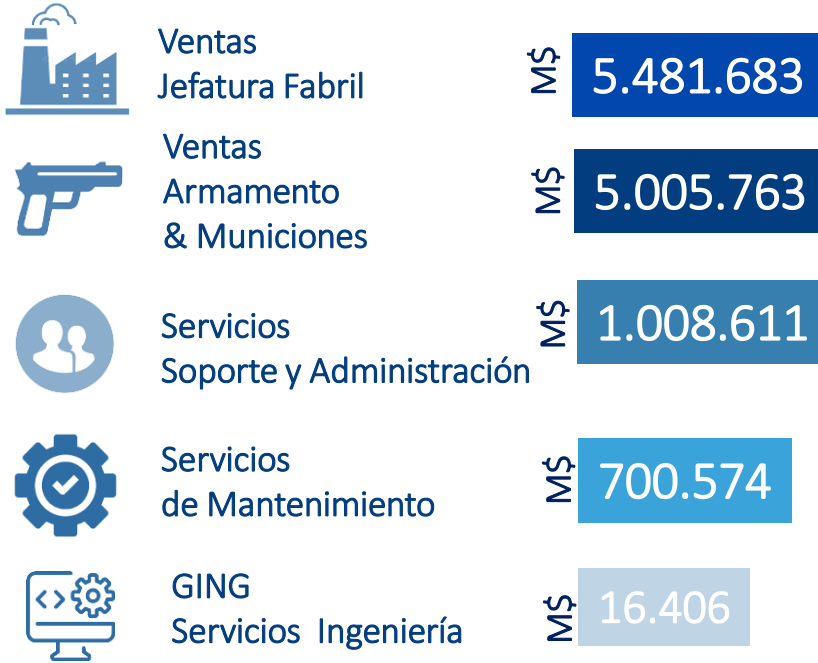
Ventas
Jefatura Fabril

M$ 5.481.683

Ventas
Armamento
& Municiones

M$ 5.005.763

Servicios
Soporte y Administración

M$ 1.008.611

Servicios
de Mantenimiento

M$ 700.574

GING
Servicios Ingeniería

M$ 16.406